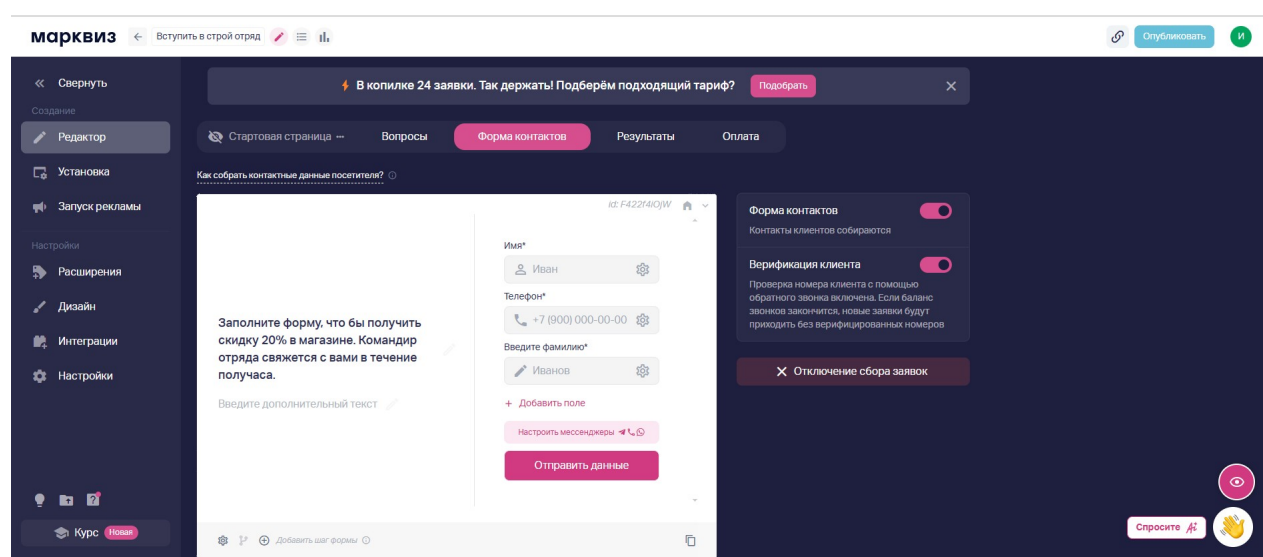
марквиз ← Вступить в строй отряд

Опубликовать И

« Свернуть

Создание

Редактор

Установка

Запуск рекламы

Настройки

Расширения

Дизайн

Интеграции

Настройки

Курс Новая

В копилке 24 заявки. Так держать! Подберём подходящий тариф? Подобрать ✕

Стартовая страница ··· Вопросы Форма контактов Результаты Оплата

Как собрать контактные данные посетителя?

id: F422f4lOjW

Заполните форму, что бы получить скидку 20% в магазине. Командир отряда свяжется с вами в течение получаса.

Введите дополнительный текст

Имя*

Иван

Телефон*

+7 (900) 000-00-00

Введите фамилию*

Иванов

+ Добавить поле

Настроить мессенджеры

Отправить данные

Добавить шаг формы

Форма контактов

Контакты клиентов собираются

Верификация клиента

Проверка номера клиента с помощью обратного звонка включена. Если баланс звонков закончится, новые заявки будут приходить без верифицированных номеров

✕ Отключение сбора заявок

Спросите